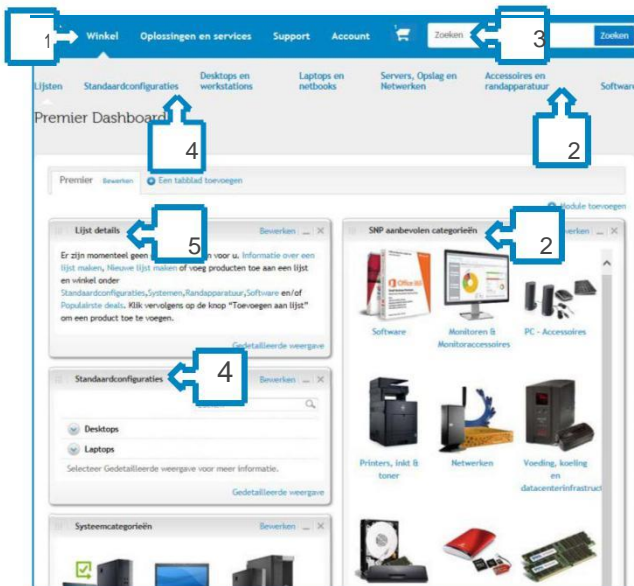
1 Winkel Oplossingen en services Support Account Zoeken 3 Zoeken

Lijsten Standaardconfiguraties Desktops en werkstations Laptops en netbooks Servers, Opslag en Netwerken Accessoires en randapparatuur Software

Premier Dashboard

4

2

Premier Bewerken Een tabblad toevoegen

Module toevoegen

Lijst details 5 Bewerken

Er zijn momenteel geen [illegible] voor u. Informatie over een lijst maken, Nieuwe lijst maken of voeg producten toe aan een lijst en winkel onder Standaardconfiguraties, Systemen, Randapparatuur, Software en/of Populairste deals. Klik vervolgens op de knop "Toevoegen aan lijst" om een product toe te voegen.

Gedetailleerde weergave

SNP aanbevolen categorieën 2 Bewerken

Software

Monitoren & Monitoraccessoires

PC - Accessoires

Printers, inkt & toner

Netwerken

Voeding, koeling en datacenterinfrastruct

Standaardconfiguraties 4 Bewerken

Desktops

Laptops

Selecteer Gedetailleerde weergave voor meer informatie.

Gedetailleerde weergave

Systeemcategorieën Bewerken